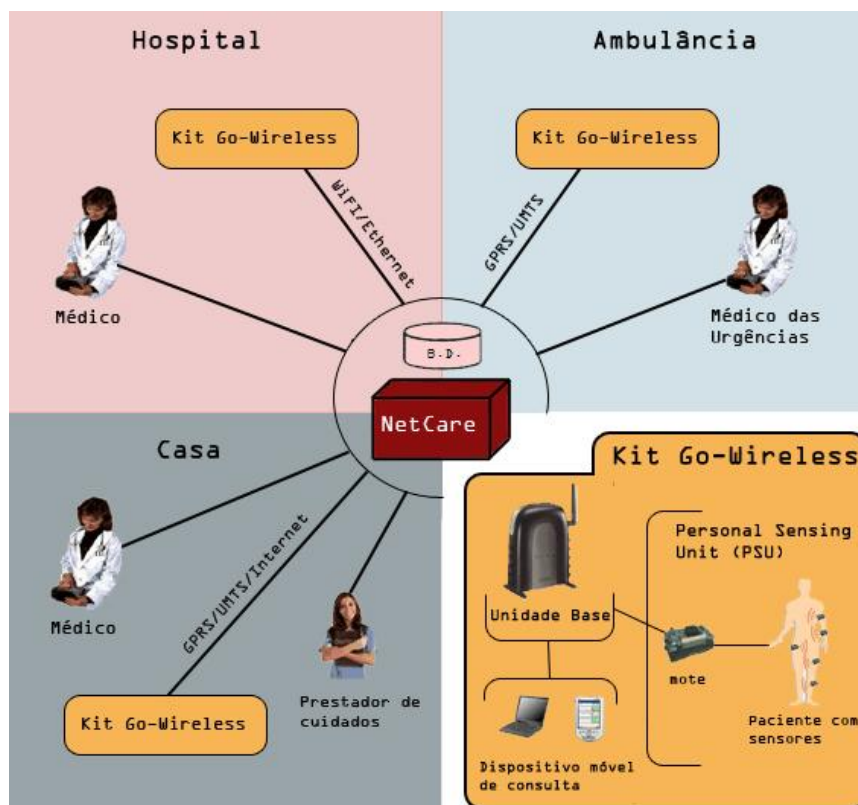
Hospital

Ambulância

Kit Go-Wireless

Kit Go-Wireless

WiFi/Ethernet

GPRS/UMTS

Médico

Médico das Urgências

B.D.

NetCare

Casa

Kit Go-Wireless

GPRS/UMTS/Internet

Médico

Prestador de cuidados

Kit Go-Wireless

Personal Sensing Unit (PSU)

Unidade Base

mote

Paciente com sensores

Dispositivo móvel de consulta